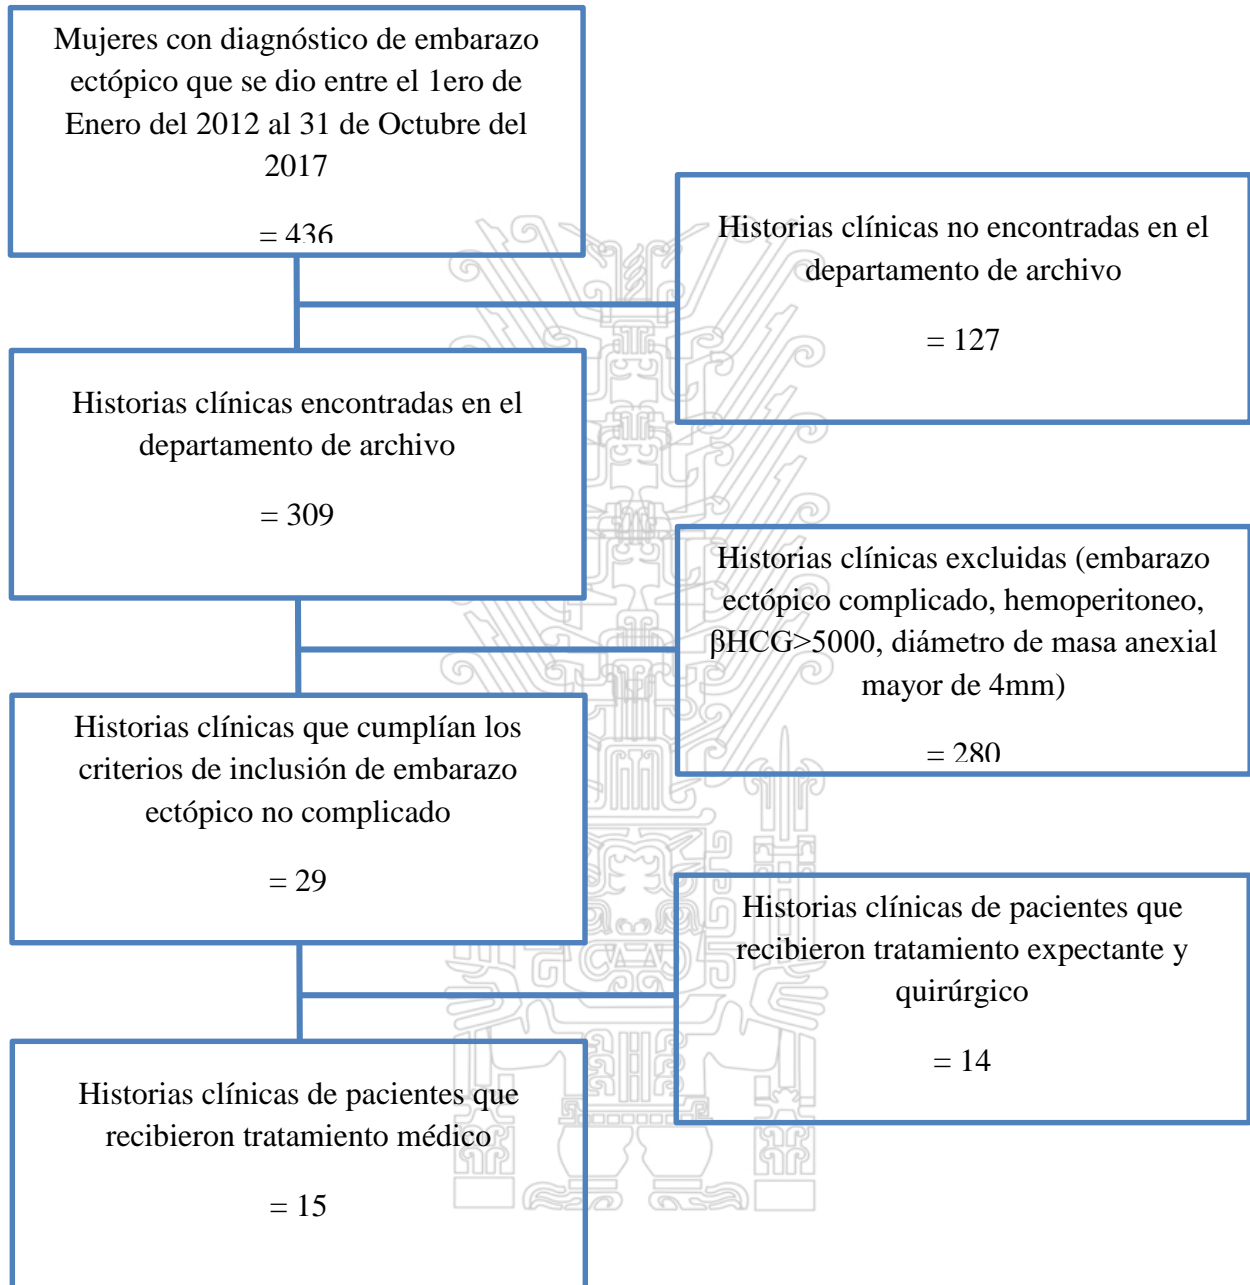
Mujeres con diagnóstico de embarazo ectópico que se dio entre el 1ero de Enero del 2012 al 31 de Octubre del 2017

= 436

Historias clínicas no encontradas en el departamento de archivo

= 127

Historias clínicas encontradas en el departamento de archivo

= 309

Historias clínicas excluidas (embarazo ectópico complicado, hemoperitoneo, βHCG>5000, diámetro de masa anexial mayor de 4mm)

= 280

Historias clínicas que cumplían los criterios de inclusión de embarazo ectópico no complicado

= 29

Historias clínicas de pacientes que recibieron tratamiento expectante y quirúrgico

= 14

Historias clínicas de pacientes que recibieron tratamiento médico

= 15